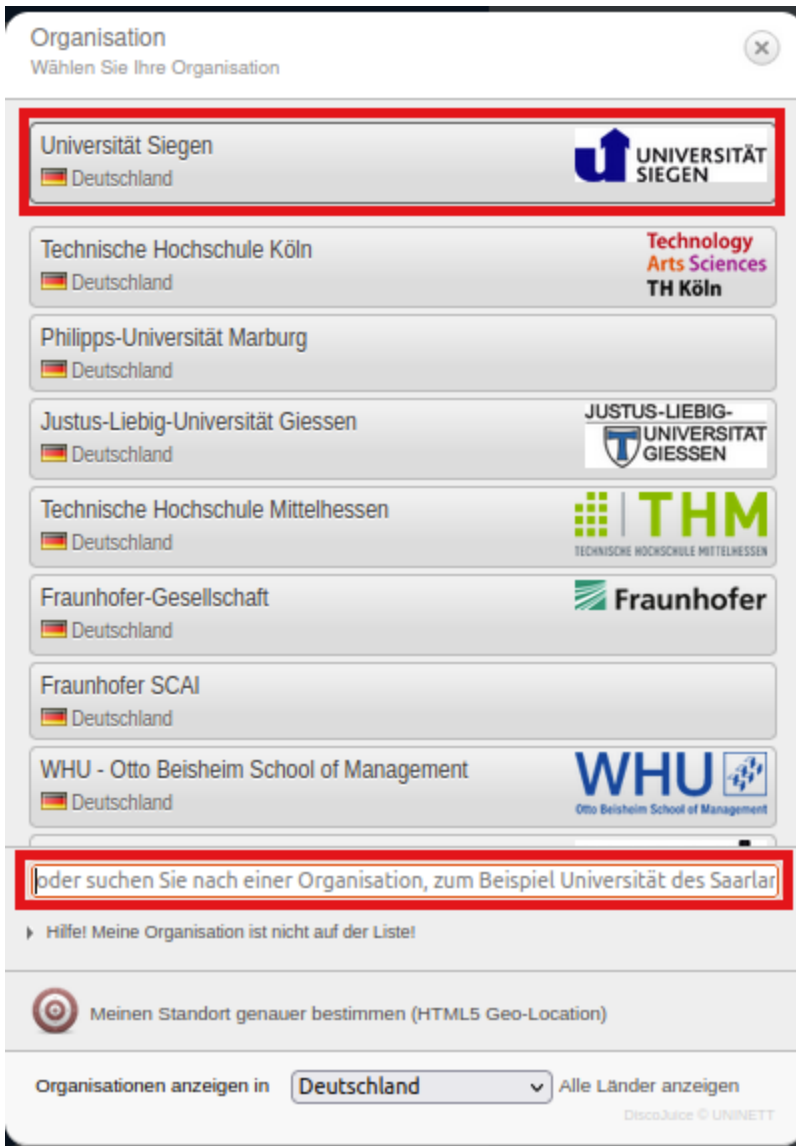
Organisation
Wählen Sie Ihre Organisation

×

Universität Siegen
Deutschland
UNIVERSITÄT SIEGEN

Technische Hochschule Köln
Deutschland
Technology Arts Sciences TH Köln

Philipps-Universität Marburg
Deutschland

Justus-Liebig-Universität Giessen
Deutschland
JUSTUS-LIEBIG-UNIVERSITÄT GIESSEN

Technische Hochschule Mittelhessen
Deutschland
THM TECHNISCHE HOCHSCHULE MITTELHESSEN

Fraunhofer-Gesellschaft
Deutschland
Fraunhofer

Fraunhofer SCAI
Deutschland

WHU - Otto Beisheim School of Management
Deutschland
WHU Otto Beisheim School of Management

oder suchen Sie nach einer Organisation, zum Beispiel Universität des Saarlan

Hilfe! Meine Organisation ist nicht auf der Liste!

Meinen Standort genauer bestimmen (HTML5 Geo-Location)

Organisationen anzeigen in Deutschland Alle Länder anzeigen

DiscoJuice © UNINETT